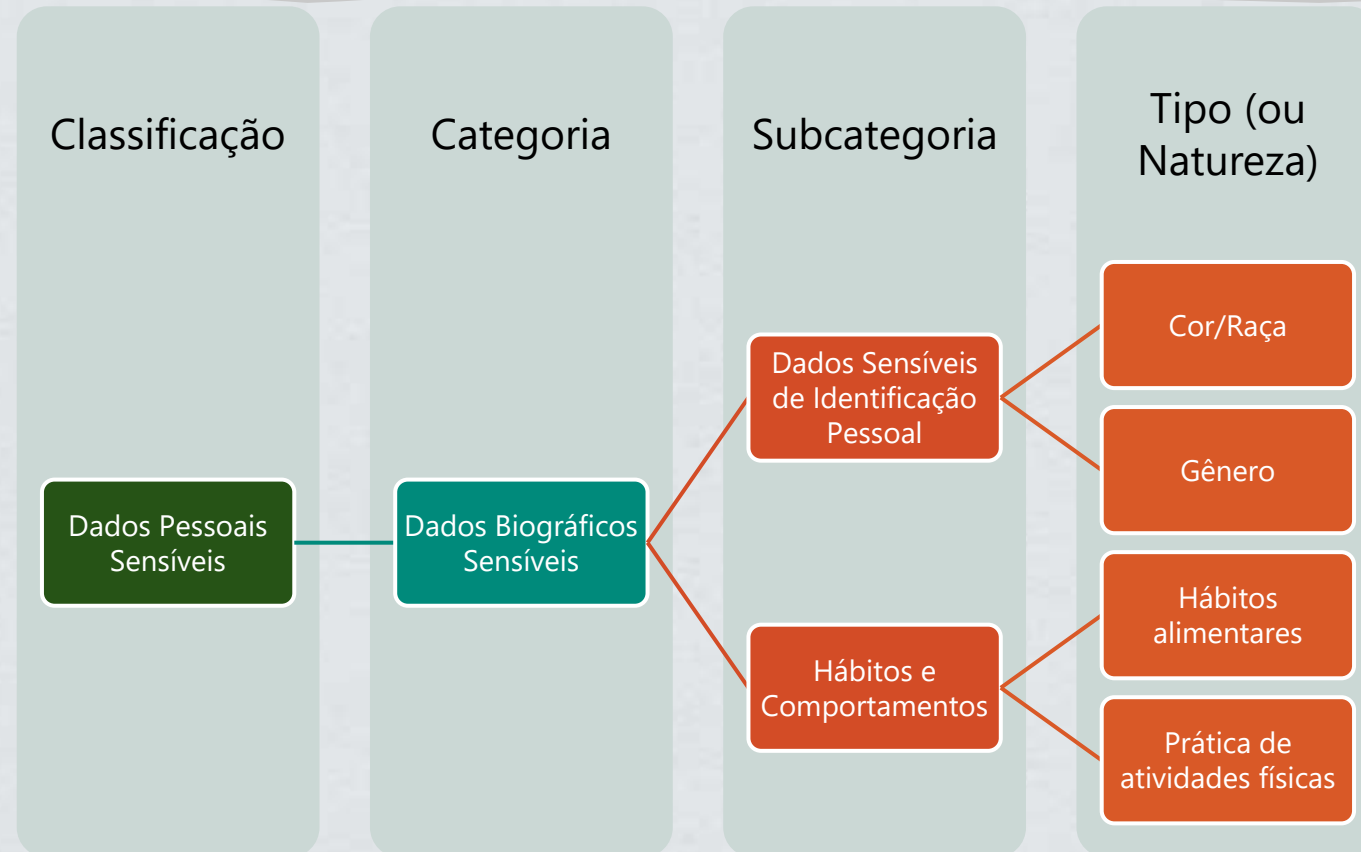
Classificação

Dados Pessoais Sensíveis

Categoria

Dados Biográficos Sensíveis

Subcategoria

Dados Sensíveis de Identificação Pessoal

Hábitos e Comportamentos

Tipo (ou Natureza)

Cor/Raça

Gênero

Hábitos alimentares

Prática de atividades físicas